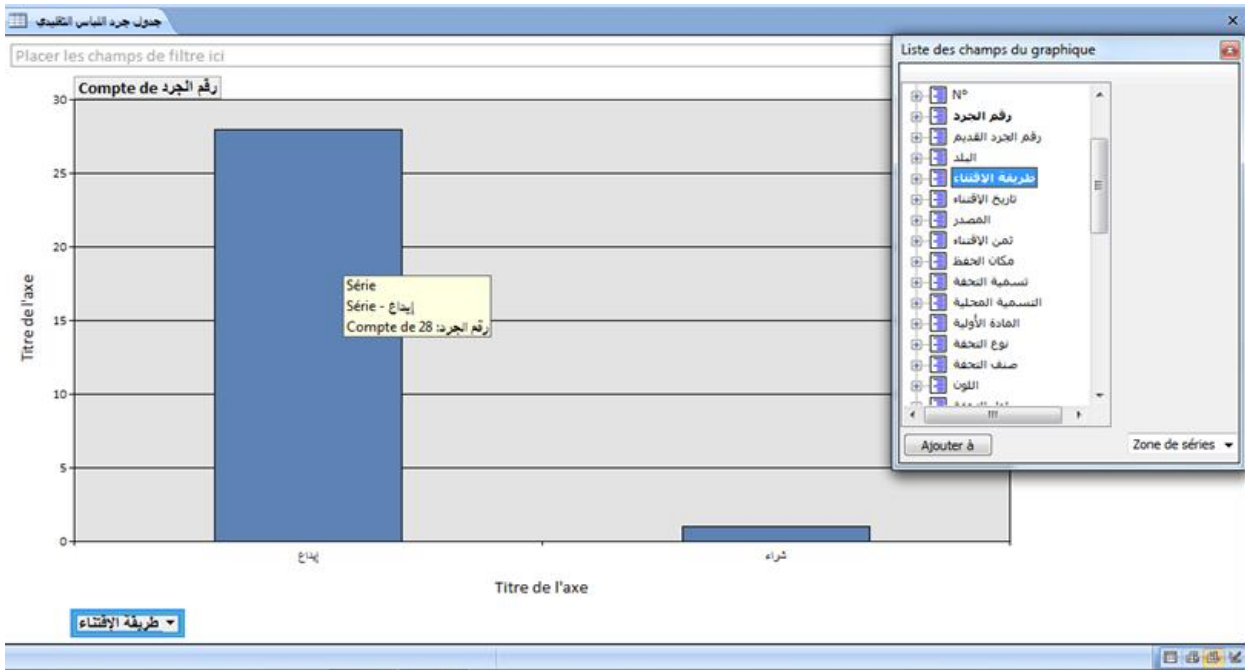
جدول جرد اللباس التقليدي

Placer les champs de filtre ici

Compte de رقم الجرد

30
25
20
15
10
5
0

Titre de l'axe

Série
Série - إيداع
Compte de 28 :رقم الجرد

إيداع
شراء

Titre de l'axe

طريقة الإقتناء

Liste des champs du graphique

N°
رقم الجرد
رقم الجرد القديم
البلد
طريقة الاقتناء
تاريخ الاقتناء
المصدر
ثمن الاقتناء
مكان الحفظ
تسمية التحفة
التسمية المحلية
المادة الأولية
نوع التحفة
صنف التحفة
اللون
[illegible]

Ajouter à
Zone de séries